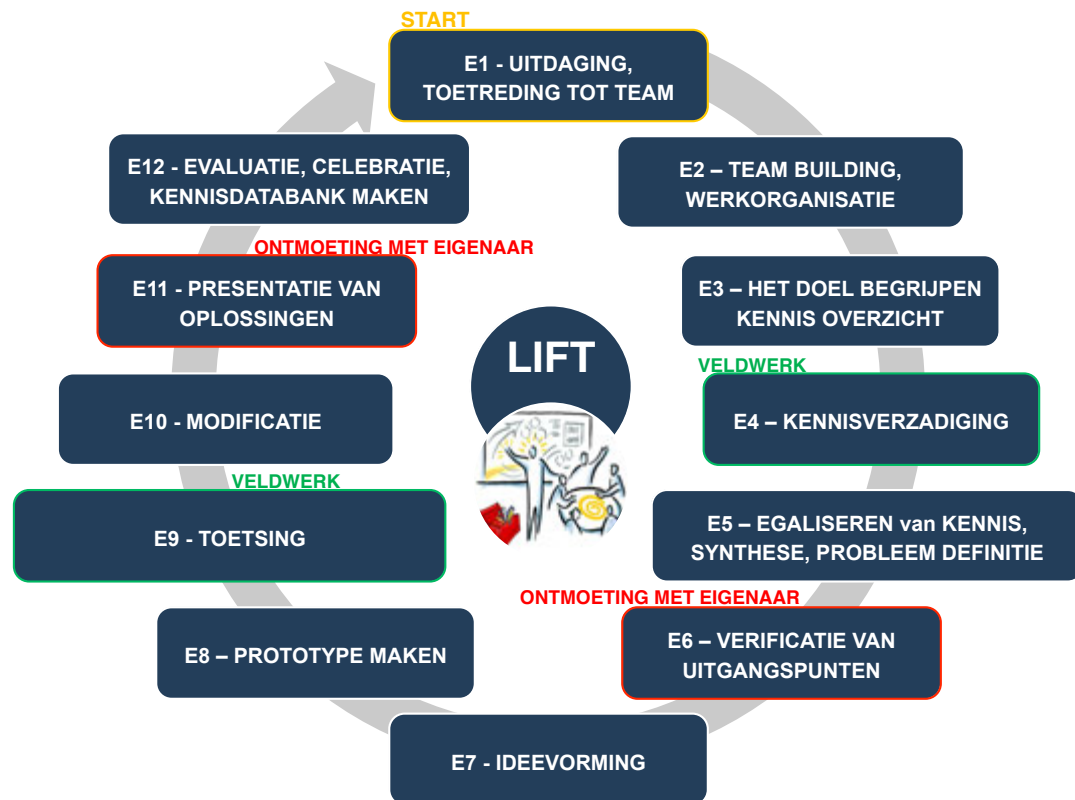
START

E1 - UITDAGING, TOETREDING TOT TEAM

E2 – TEAM BUILDING, WERKORGANISATIE

E3 – HET DOEL BEGRIJPEN KENNIS OVERZICHT

VELDWERK

E4 – KENNISVERZADIGING

E5 – EGALISEREN van KENNIS, SYNTHESE, PROBLEEM DEFINITIE

ONTMOETING MET EIGENAAR

E6 – VERIFICATIE VAN UITGANGSPUNTEN

E7 - IDEEVORMING

E8 – PROTOTYPE MAKEN

VELDWERK

E9 - TOETSING

E10 - MODIFICATIE

ONTMOETING MET EIGENAAR

E11 - PRESENTATIE VAN OPLOSSINGEN

E12 - EVALUATIE, CELEBRATIE, KENNISDATABANK MAKEN

LIFT